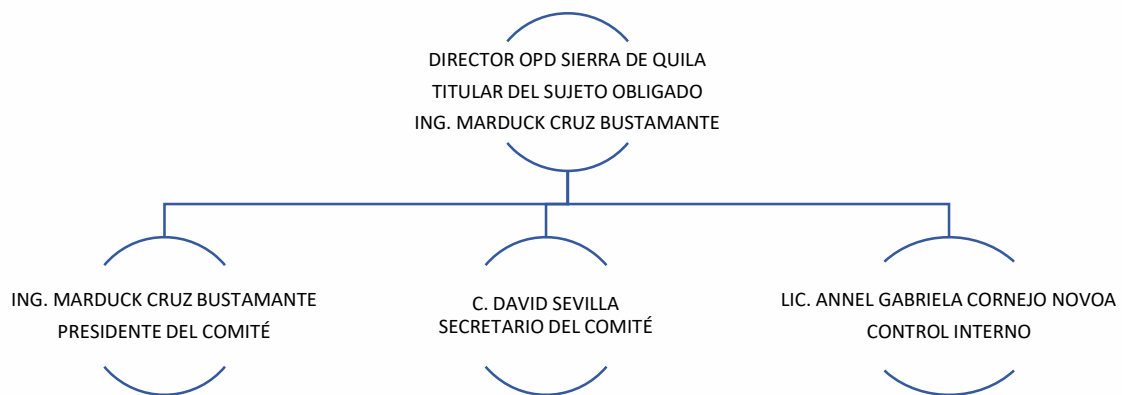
DIRECTOR OPD SIERRA DE QUILA
TITULAR DEL SUJETO OBLIGADO
ING. MARDUCK CRUZ BUSTAMANTE

ING. MARDUCK CRUZ BUSTAMANTE
PRESIDENTE DEL COMITÉ

C. DAVID SEVILLA
SECRETARIO DEL COMITÉ

LIC. ANNEL GABRIELA CORNEJO NOVOA
CONTROL INTERNO